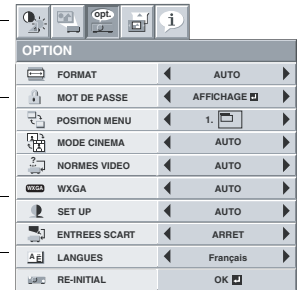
opt.

OPTION

| | | |
|---|---|---|
| FORMAT | ◀ AUTO ▶ | |
| MOT DE PASSE | ◀ AFFICHAGE ▶ | |
| POSITION MENU | ◀ 1. ▶ | |
| MODE CINEMA | ◀ AUTO ▶ | |
| NORMES VIDEO | ◀ AUTO ▶ | |
| WXGA | ◀ AUTO ▶ | |
| SET UP | ◀ AUTO ▶ | |
| ENTREES SCART | ◀ ARRET ▶ | |
| LANGUES | ◀ Français ▶ | |
| RE-INITIAL | OK | |